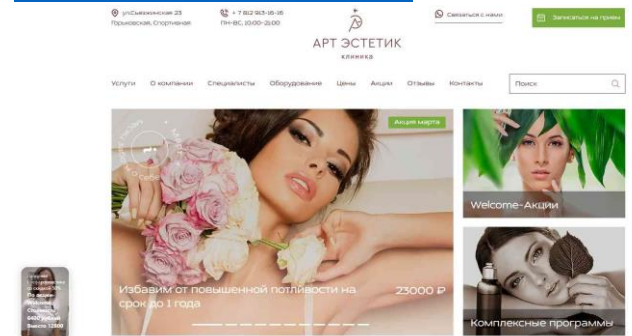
ул.Смоленская 23
Горьковская, Спортивная

+ 7 812 913-16-16
ПН-ВС, 10:00-21:00

АРТ ЭСТЕТИК
клиника

Связаться с нами

Записаться на прием

Услуги О компании Специалисты Оборудование Цены Акции Отзывы Контакты

Поиск

Акция марта

Избавим от повышенной потливости на срок до 1 года

23000 ₽

Welcome-Акции

Комплексные программы

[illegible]